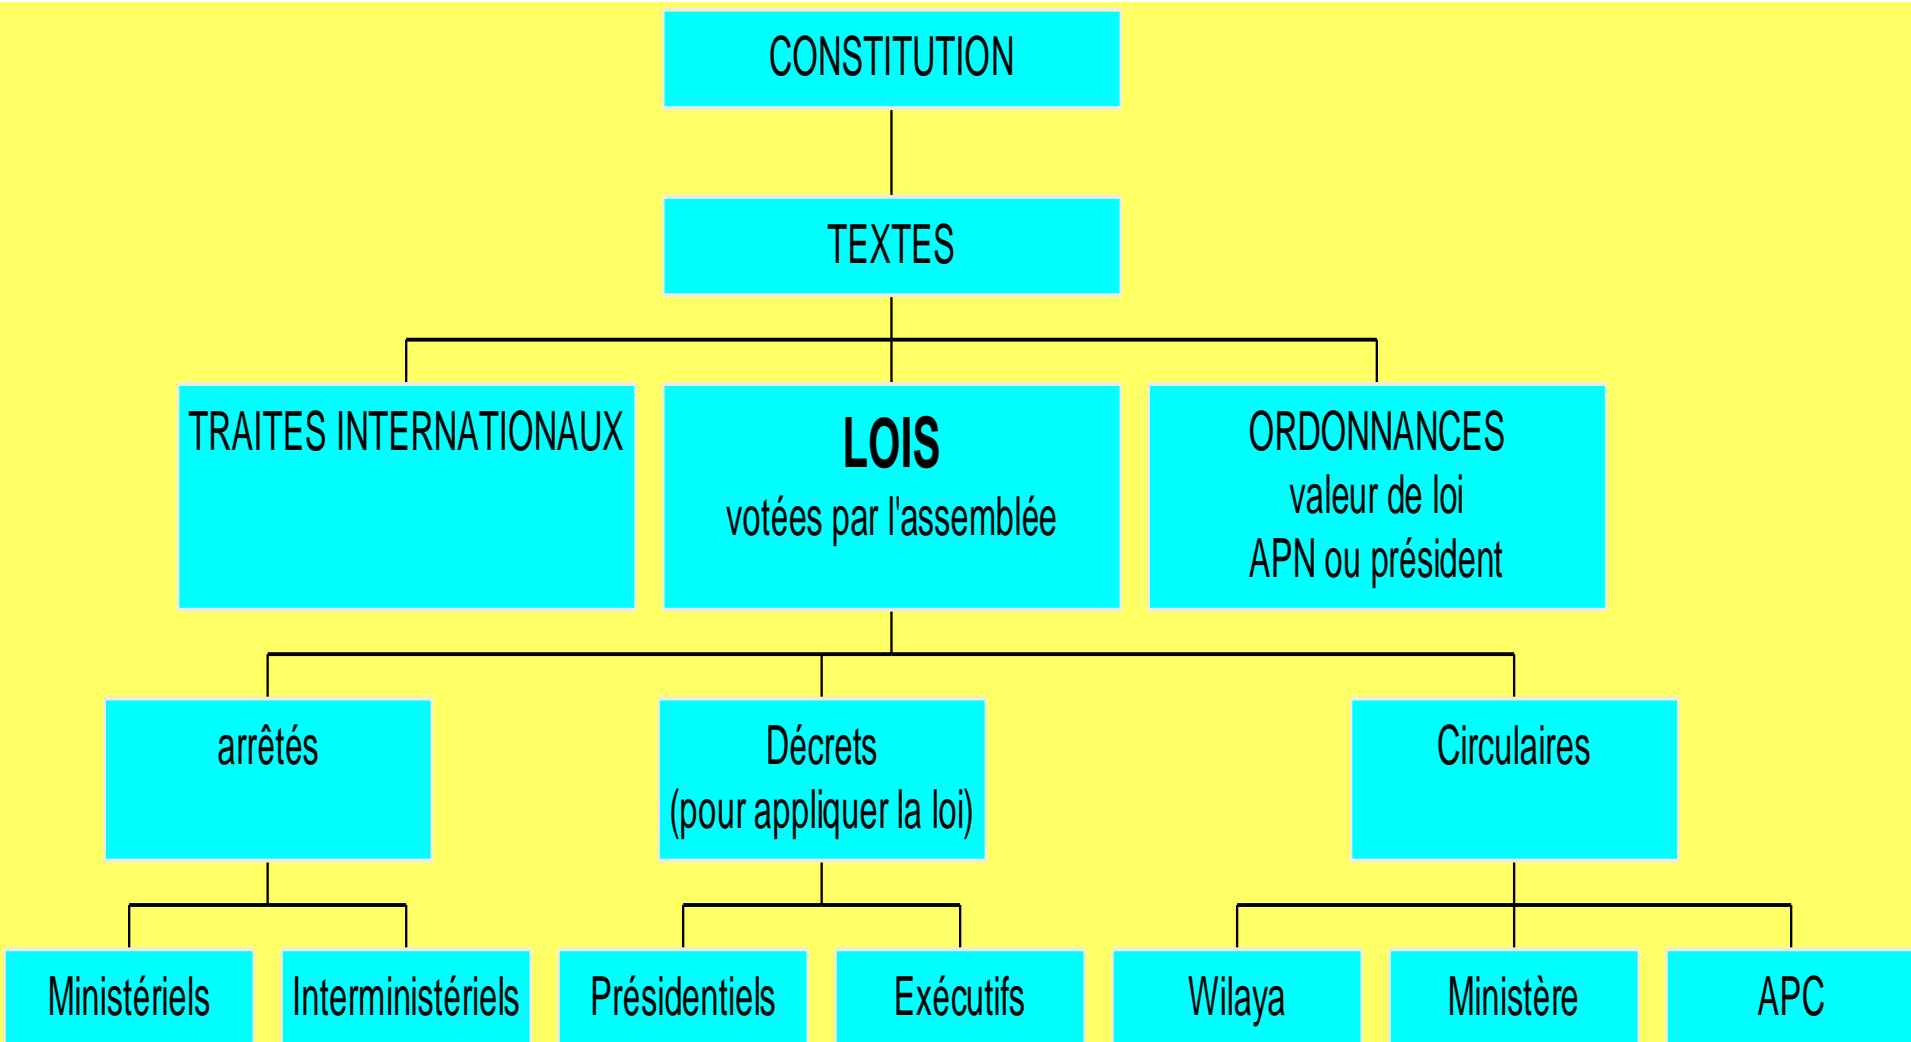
CONSTITUTION

TEXTES

TRAITES INTERNATIONAUX

LOIS
votées par l'assemblée

ORDONNANCES
valeur de loi
APN ou président

arrêtés

Décrets
(pour appliquer la loi)

Circulaires

Ministériels

Interministériels

Présidentiels

Exécutifs

Wilaya

Ministère

APC